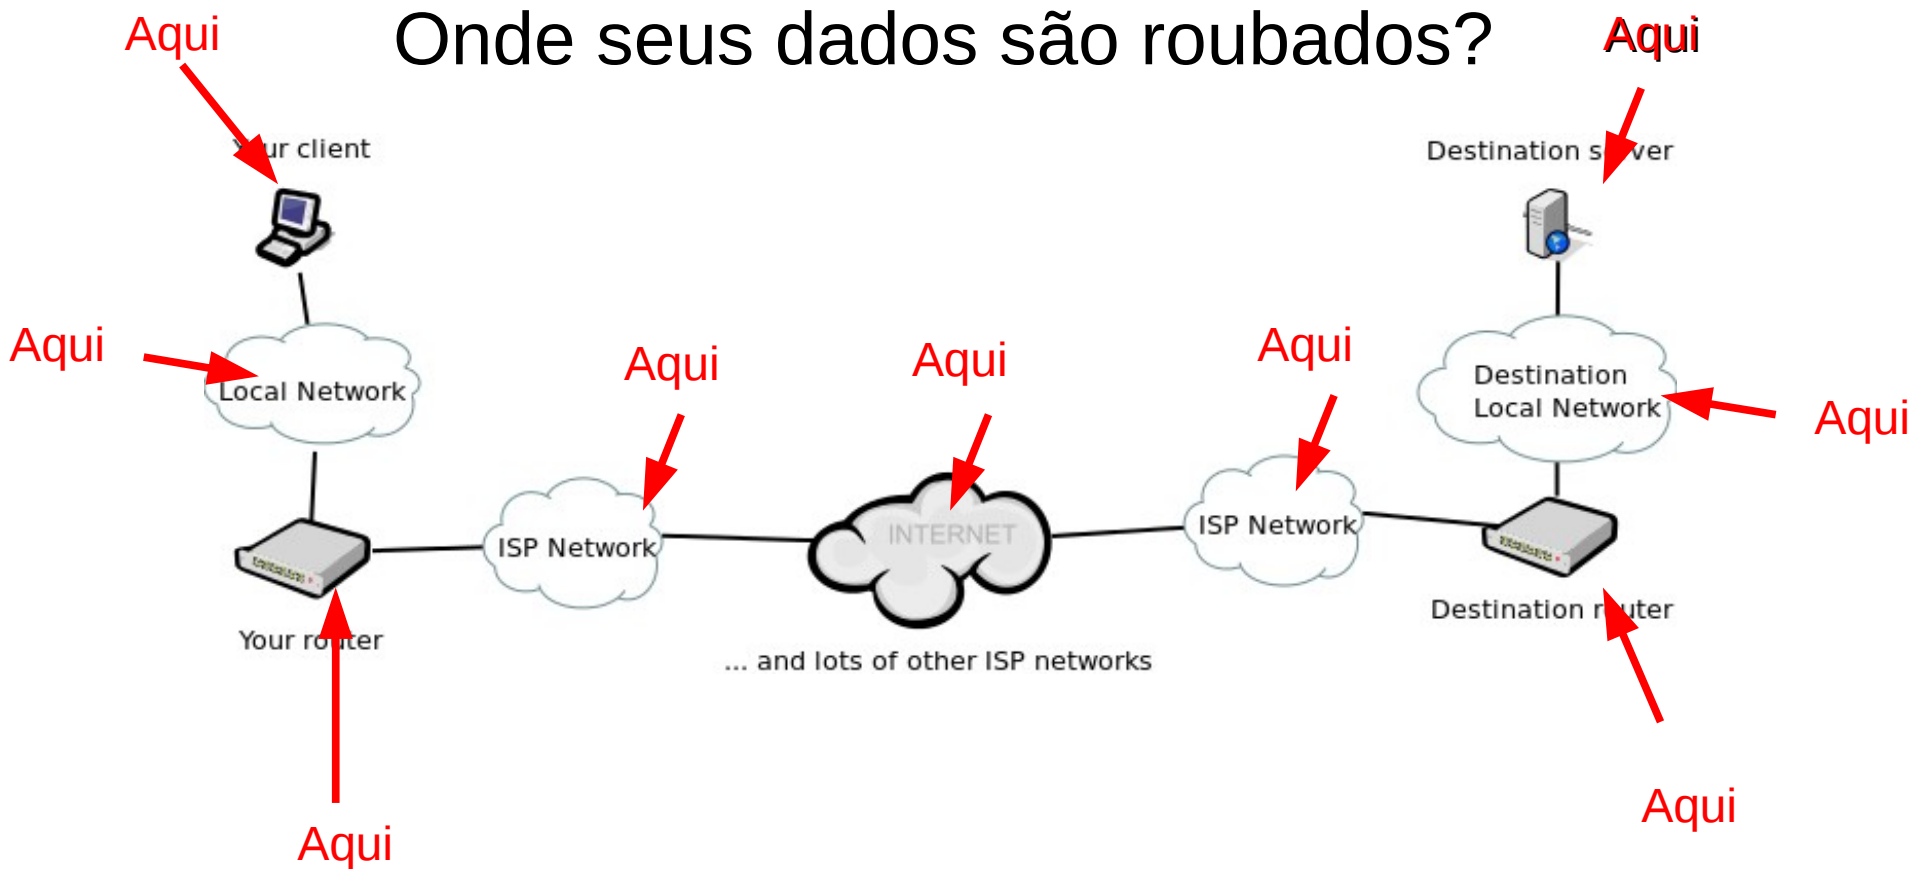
Onde seus dados são roubados?

Aqui

Aqui

Y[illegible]ur client

Destination s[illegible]ver

Aqui

Local Network

Aqui

Aqui

Aqui

Destination Local Network

Aqui

ISP Network

INTERNET

ISP Network

Your ro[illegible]ter

... and lots of other ISP networks

Destination r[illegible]uter

Aqui

Aqui